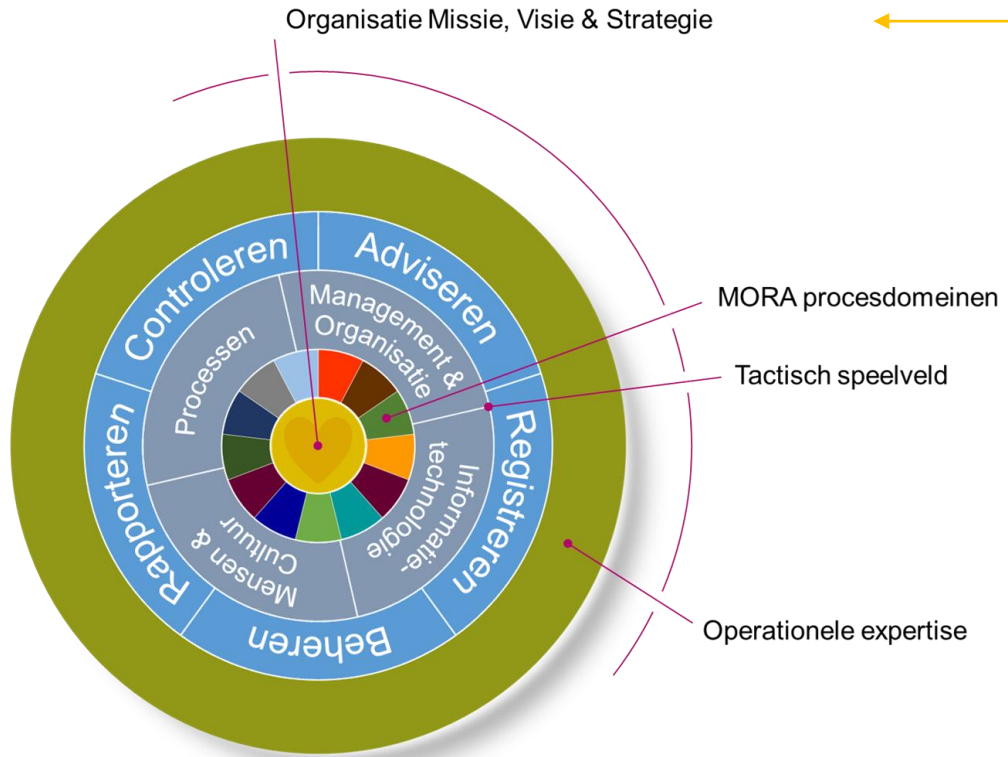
Organisatie Missie, Visie & Strategie

Controleren

Adviseren

Registreren

Beheren

Rapporteren

Processen

Management & Organisatie

Informatie-technologie

Mensen & Cultuur

MORA procesdomeinen

Tactisch speelveld

Operationele expertise